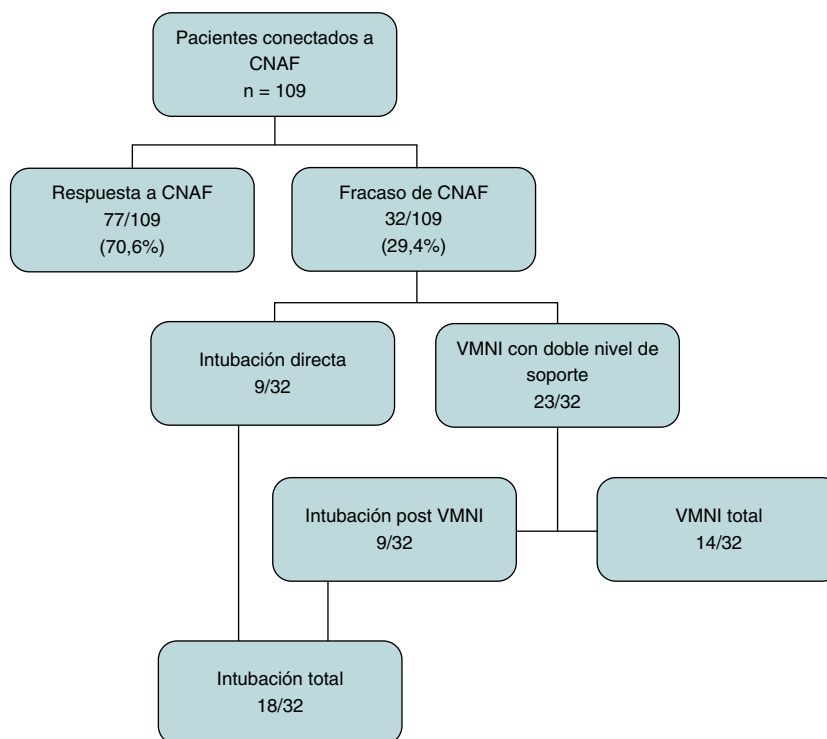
Pacientes conectados a CNAF
n = 109

Respuesta a CNAF
77/109
(70,6%)

Fracaso de CNAF
32/109
(29,4%)

Intubación directa
9/32

VMNI con doble nivel de soporte
23/32

Intubación post VMNI
9/32

VMNI total
14/32

Intubación total
18/32